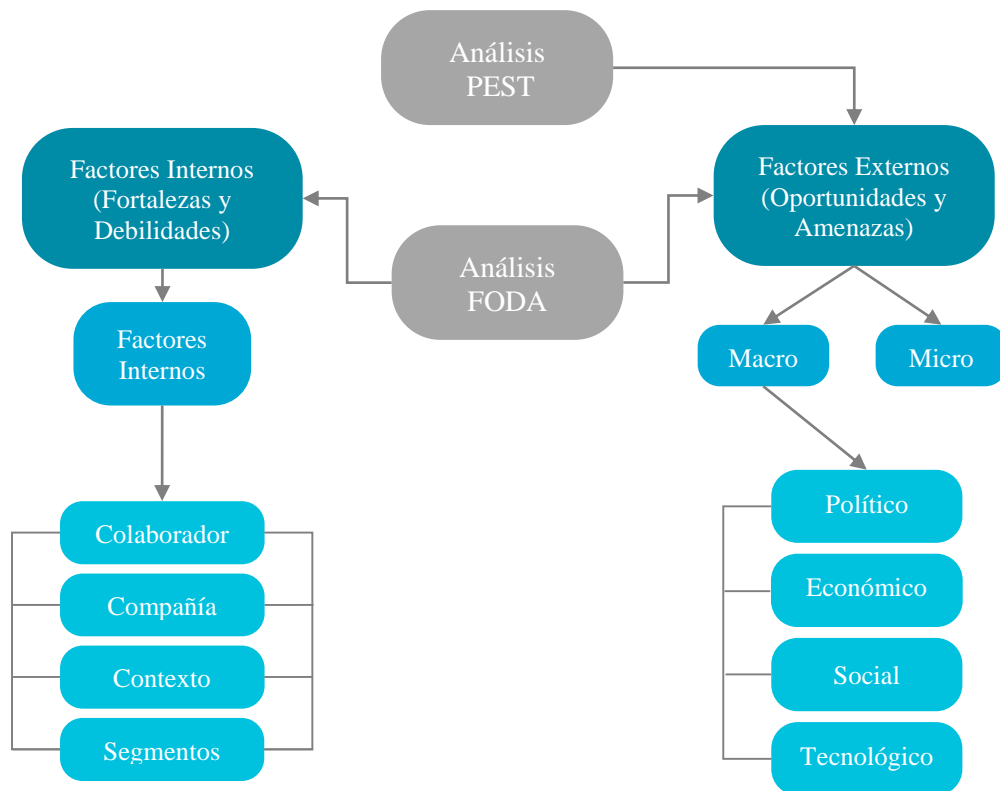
Análisis PEST

Factores Internos (Fortalezas y Debilidades)

Análisis FODA

Factores Externos (Oportunidades y Amenazas)

Factores Internos

Macro

Micro

Colaborador

Compañía

Contexto

Segmentos

Político

Económico

Social

Tecnológico